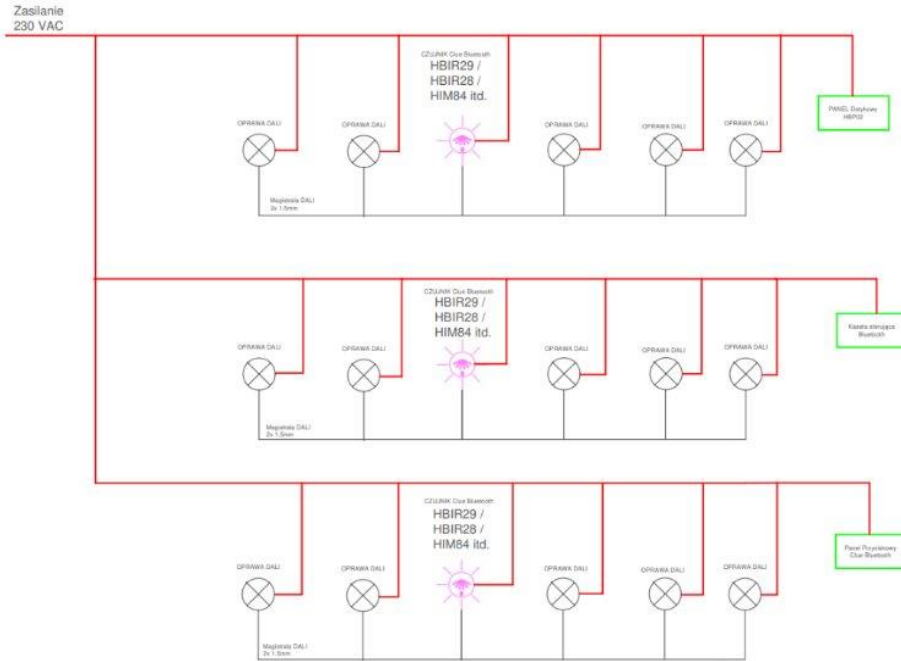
Zasilanie
230 VAC

CZUJNIK Clue Bluetooth
HBIR29 /
HBIR28 /
HIM84 itd.

OPRAWA DALI
OPRAWA DALI
OPRAWA DALI
OPRAWA DALI
OPRAWA DALI

PANEL Dotykowy
HBP02

Magistrala DALI
2x 1.5mm

CZUJNIK Clue Bluetooth
HBIR29 /
HBIR28 /
HIM84 itd.

OPRAWA DALI
OPRAWA DALI
OPRAWA DALI
OPRAWA DALI
OPRAWA DALI

Kaseta sterująca
Bluetooth

Magistrala DALI
2x 1.5mm

CZUJNIK Clue Bluetooth
HBIR29 /
HBIR28 /
HIM84 itd.

OPRAWA DALI
OPRAWA DALI
OPRAWA DALI
OPRAWA DALI
OPRAWA DALI

Panel Przyciskowy
Clue Bluetooth

Magistrala DALI
2x 1.5mm